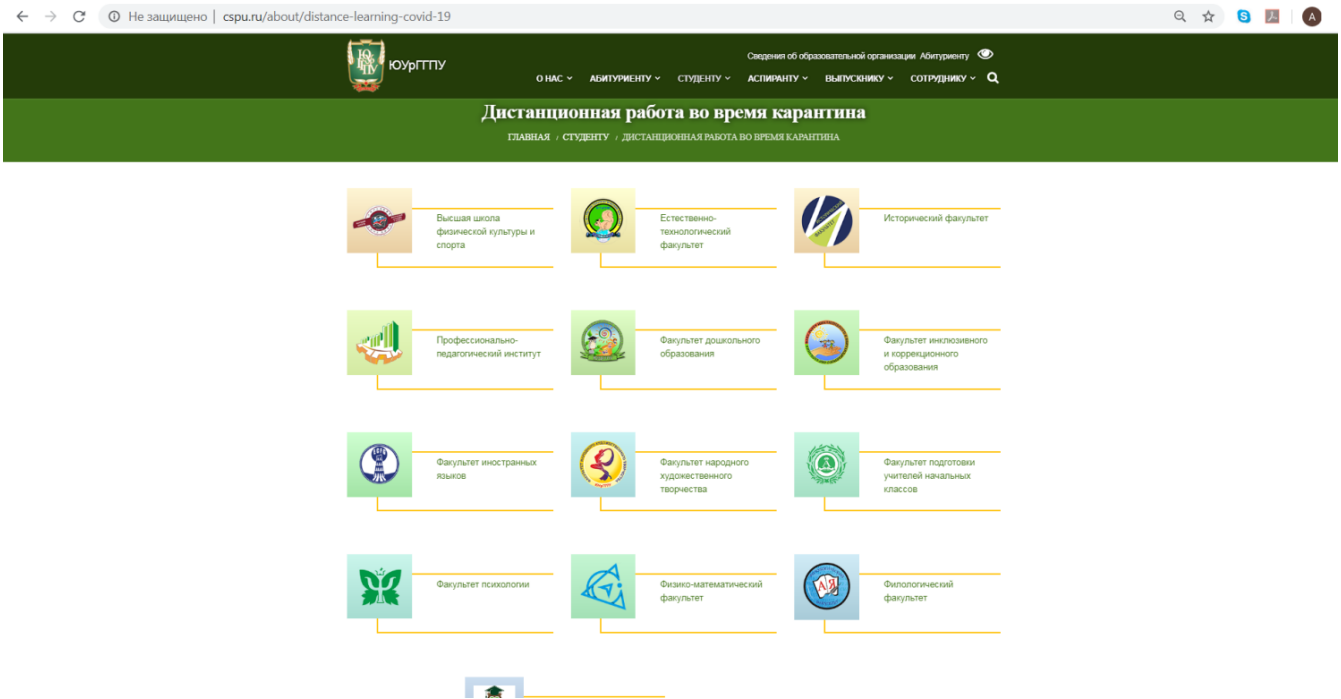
Не защищено | cspu.ru/about/distance-learning-covid-19

ЮУрГГПУ

Сведения об образовательной организации Абитуриенту

О НАС АБИТУРИЕНТУ СТУДЕНТУ АСПИРАНТУ ВЫПУСКНИКУ СОТРУДНИКУ

Дистанционная работа во время карантина

ГЛАВНАЯ / СТУДЕНТУ / ДИСТАНЦИОННАЯ РАБОТА ВО ВРЕМЯ КАРАНТИНА

Высшая школа физической культуры и спорта

Естественно-технологический факультет

Исторический факультет

Профессионально-педагогический институт

Факультет дошкольного образования

Факультет инклюзивного и коррекционного образования

Факультет иностранных языков

Факультет народного художественного творчества

Факультет подготовки учителей начальных классов

Факультет психологии

Физико-математический факультет

Филологический факультет